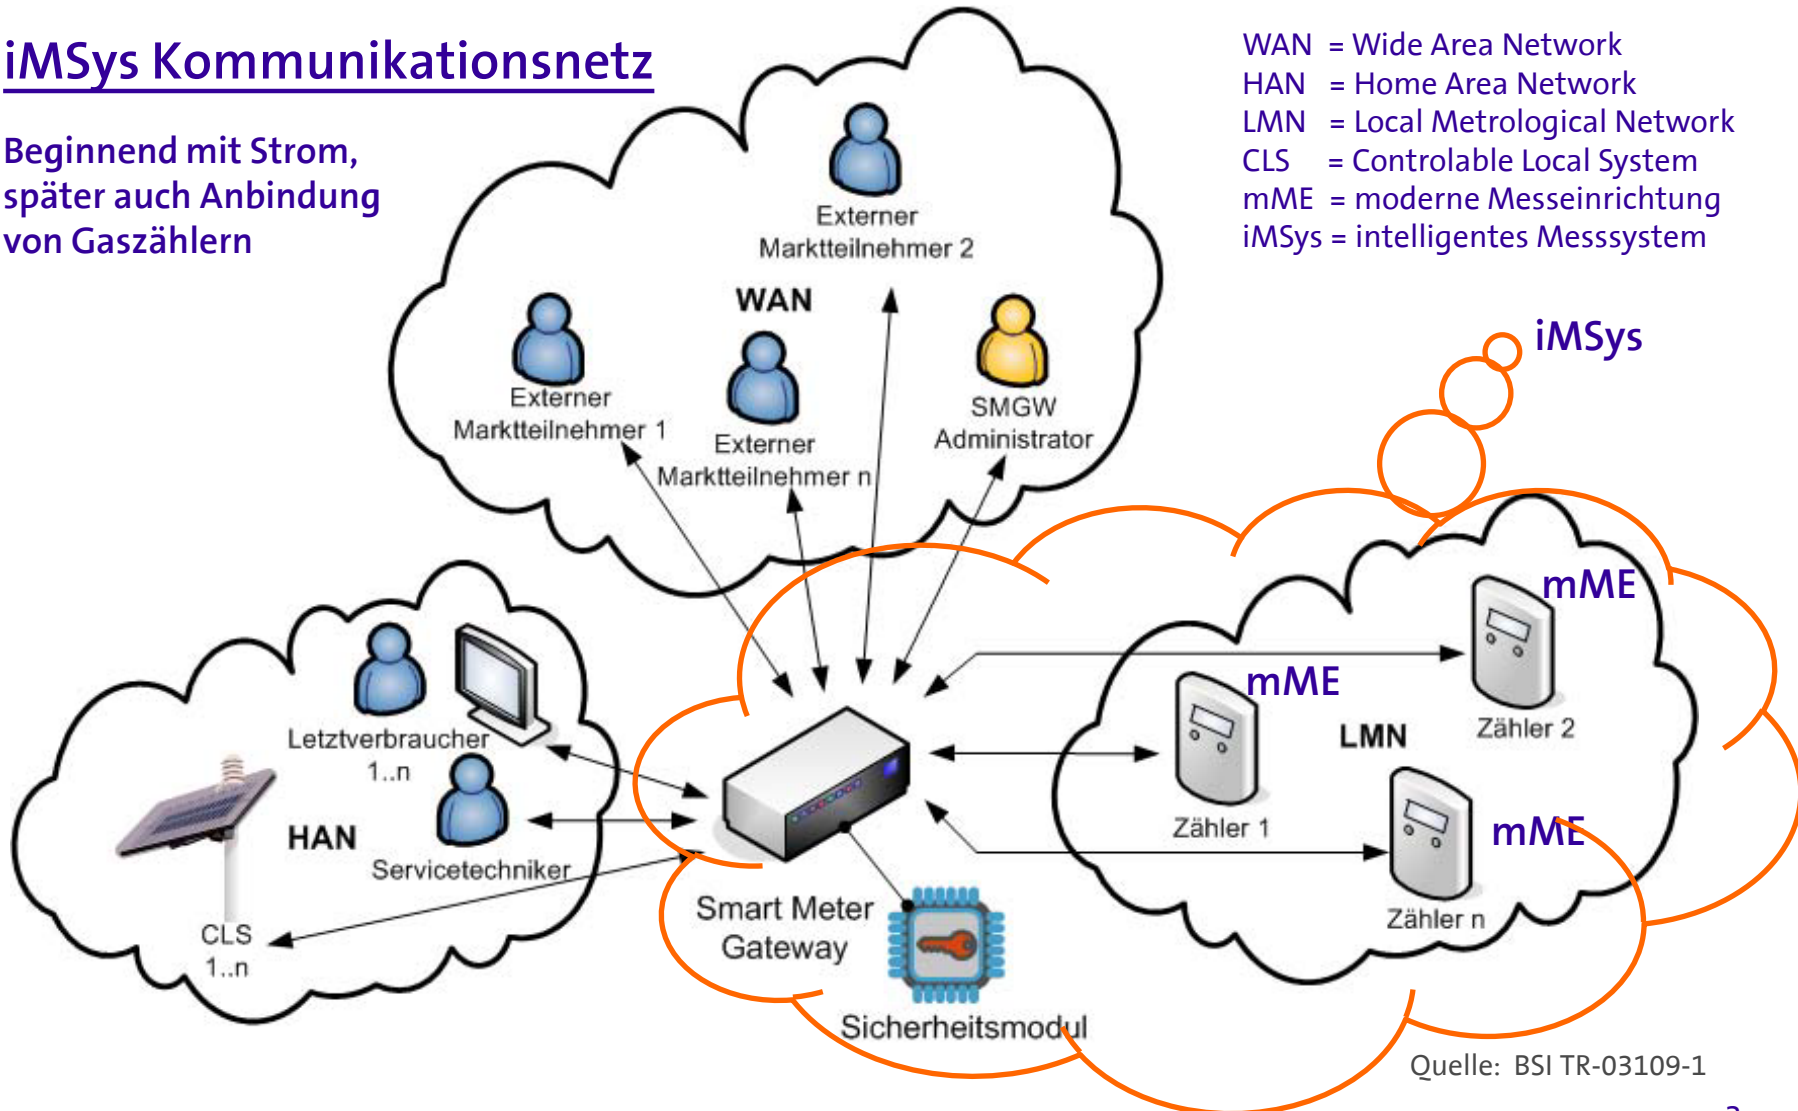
iMSys Kommunikationsnetz

Beginnend mit Strom, später auch Anbindung von Gaszählern

WAN = Wide Area Network
HAN = Home Area Network
LMN = Local Metrological Network
CLS = Controlable Local System
mME = moderne Messeinrichtung
iMSys = intelligentes Messsystem

Externer Marktteilnehmer 2

WAN

Externer Marktteilnehmer 1

Externer Marktteilnehmer n

SMGW Administrator

iMSys

mME

mME

LMN

Zähler 2

Zähler 1

mME

Zähler n

Letztverbraucher 1..n

HAN

Servicetechniker

CLS 1..n

Smart Meter Gateway

Sicherheitsmodul

Quelle: BSI TR-03109-1